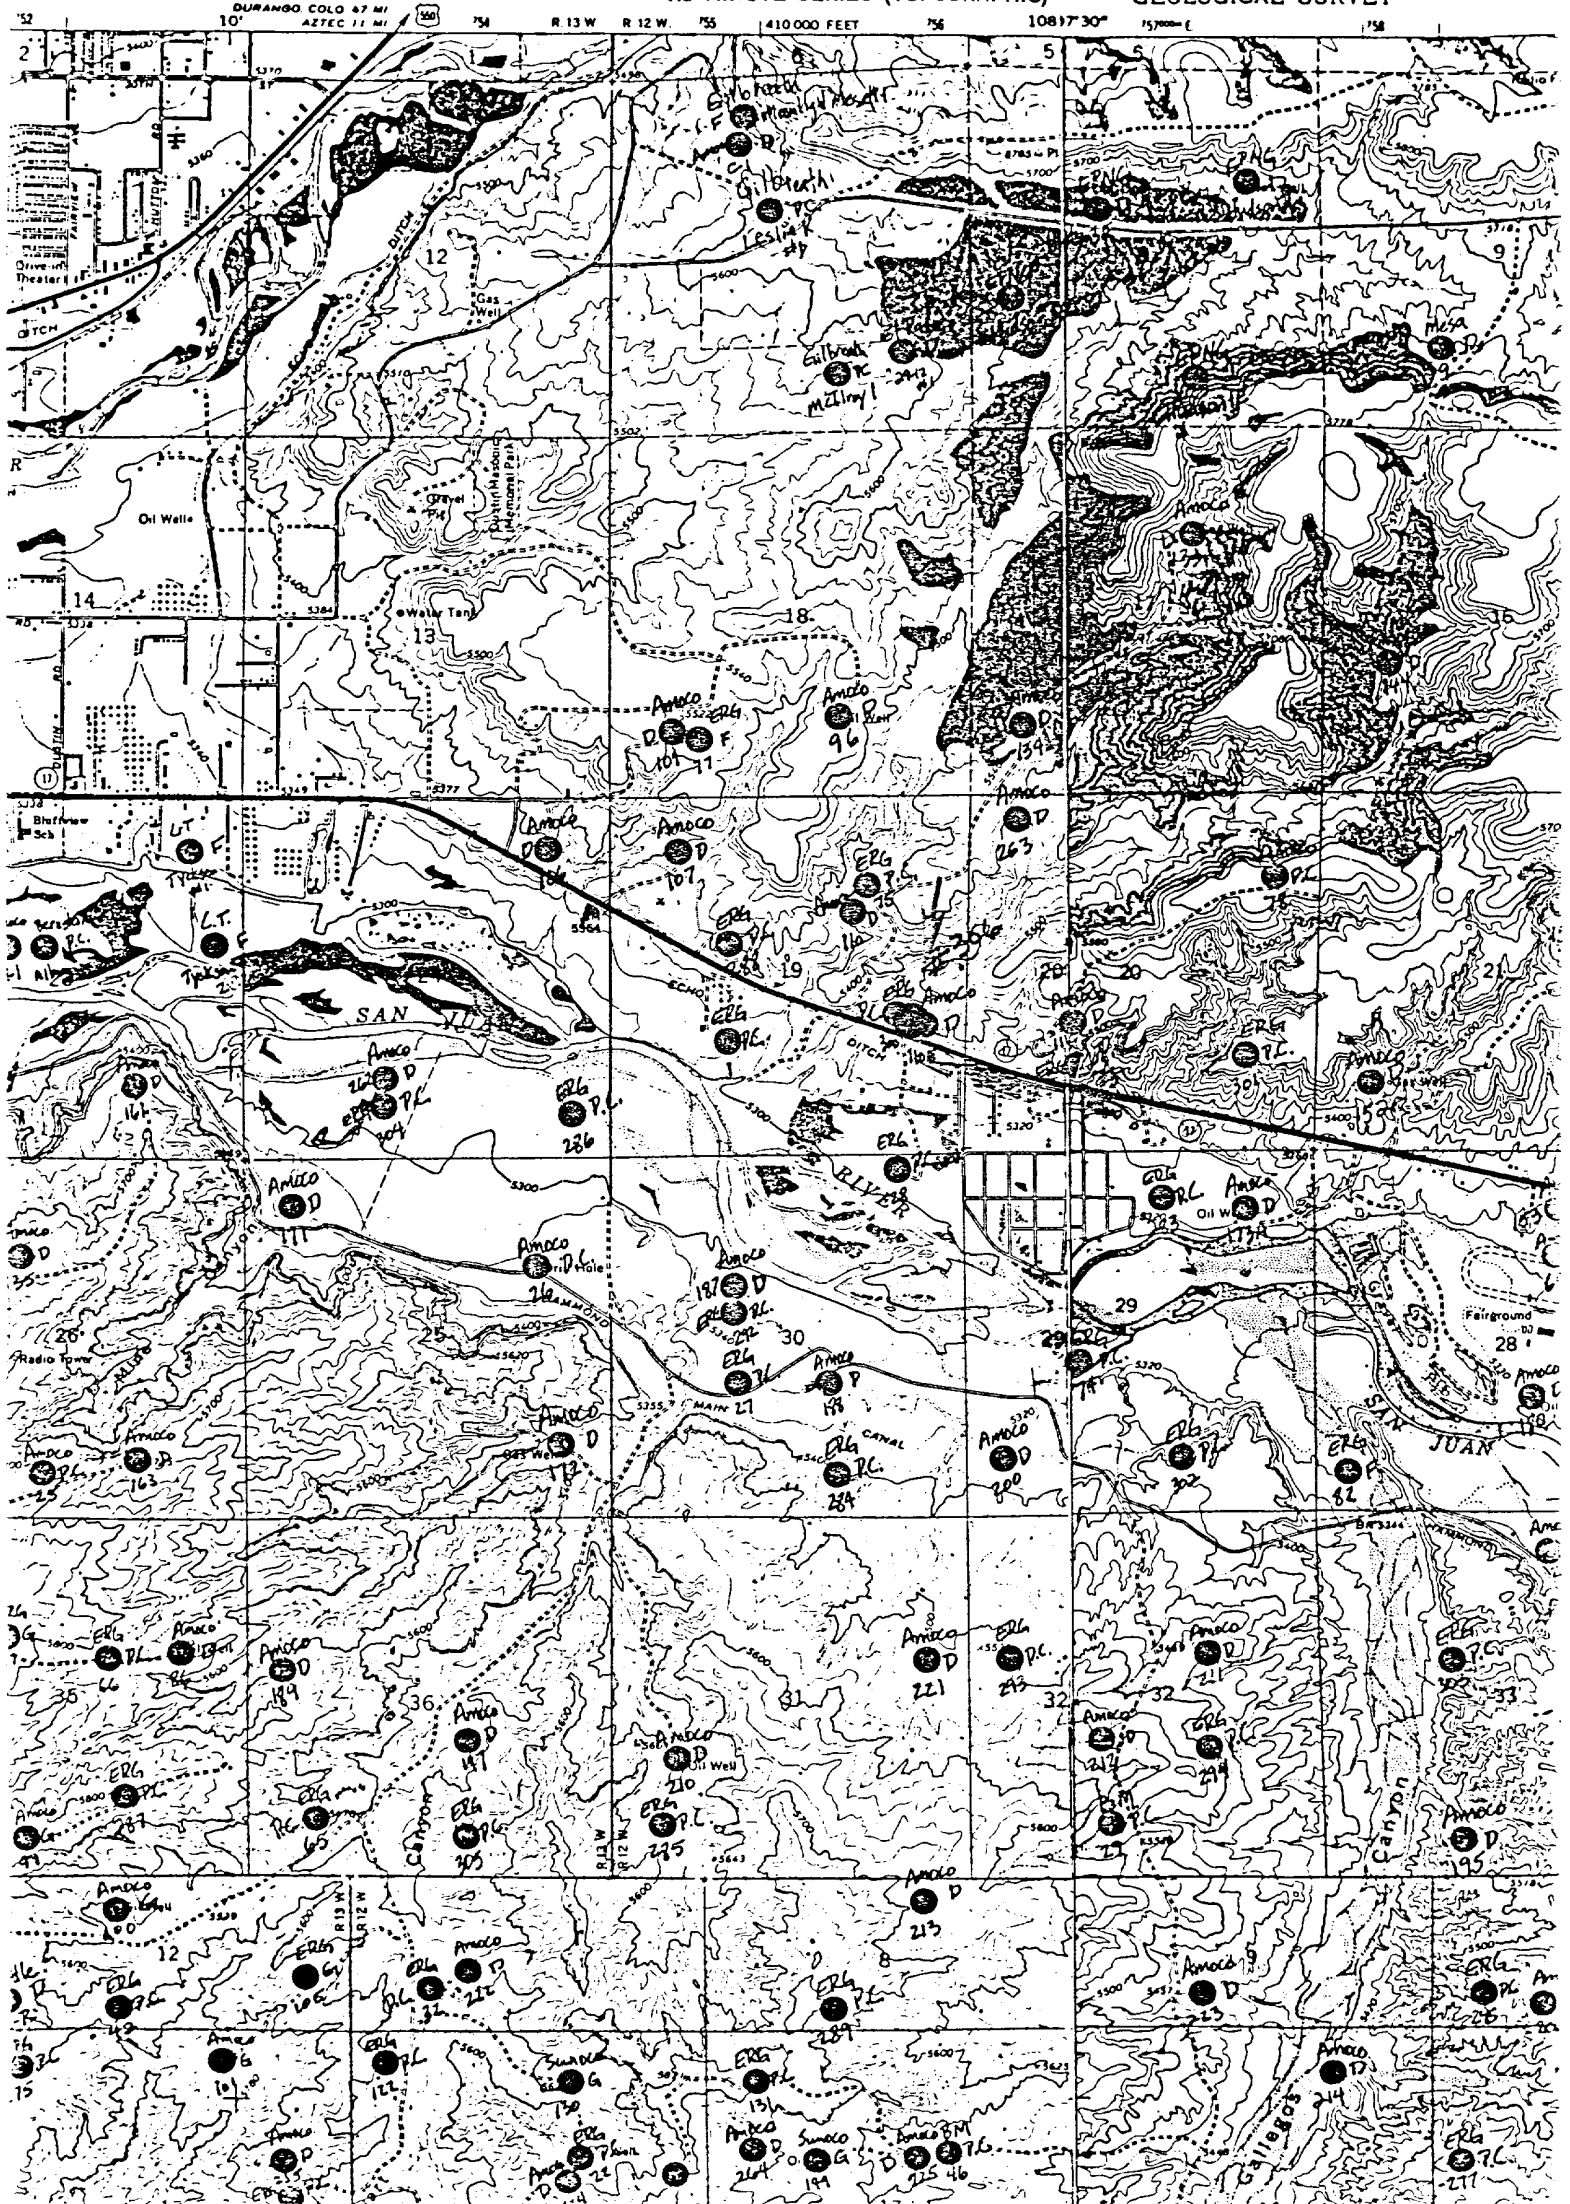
DURANGO, COLO 47 MI
AZTEC 11 MI
550
10'
'52
754
R 13 W
R 12 W
755
410 000 FEET
756
108°17'30"
757
758
GEOLOGICAL SURVEY

2
5
12
9
14
13
18
16
11
19
20
20
21
26
25
30
29
29
28
35
36
31
32
32
33
12
8
9

DITCH
Drive-in Theater
Gas Well
Oil Wells
Gravel Pit
Dustin Masdorp Memorial Park
Water Tank
Bluffview Sch
SAN JUAN
RIVER
ECHO DITCH
HAMMOND
MAIN
CANAL
Radio Tower
Oil Well
Fairground
SAN JUAN
Canyon
Canyon
Gallegos
R 12 W
R 13 W
R 12 W

Gilbreath
Amoco D
Gilbreath P.C.
Leslie K #1
PNG
Gilbreath P.C.
McIlroy 1
Mesa D
Amoco D
Amoco D 101
ERG F 77
Amoco 96
Amoco D 139
LT F
L.T.
Amoco D 106
Amoco D 107
Amoco D 263
ERG P.C.
ERG 110
ERG P.C.
P.C.
ERG P.C.
ERG Amoco D
Amoco D
ERG P.C. 301
Amoco D
Amoco D 161
Amoco D
ERG P.C. 304
ERG P.C. 286
ERG P.C.
ERG P.C.
Amoco D
Amoco D 171
Amoco D
Amoco D 187
ERG P.C. 292
ERG P.C.
Amoco P 198
ERG P.C.
Amoco D
Amoco D 163
Amoco P.C.
Amoco D 112
ERG P.C. 284
Amoco D 200
ERG P.C. 302
ERG P 82
Amoco D
ERG P.C. 66
Amoco
Amoco D 189
Amoco D 221
ERG P.C. 293
Amoco D 211
ERG P.C.
Amoco D 191
Amoco D 210
Amoco D 212
ERG P.C. 294
ERG P.C.
ERG P.C. 287
ERG P.C. 65
ERG P.C. 305
ERG P.C. 295
Amoco D 195
Amoco D 213
Amoco
ERG G 105
Amoco D 222
ERG P.C. 32
ERG P.C.
ERG P.C. 289
Amoco D 23
ERG P.C.
Amoco G 101
ERG P.C. 122
Sunoco G 130
ERG 131
Amoco D 214
ERG P.C. 277
Amoco D
ERG P.C.
Amoco D 264
Sunoco G 199
Amoco D 225
BM P.C. 46